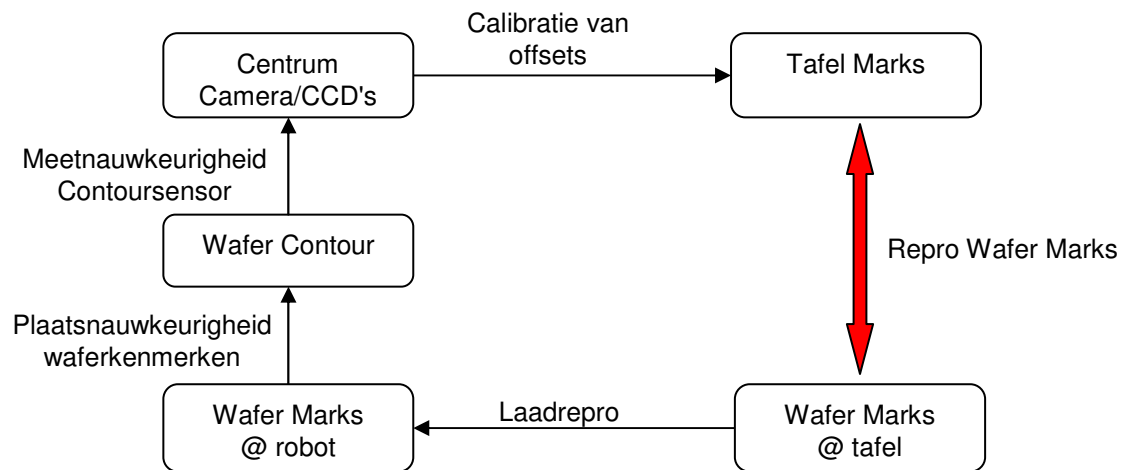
Centrum
Camera/CCD's

Calibratie van
offsets

Tafel Marks

Meetnauwkeurigheid
Contoursensor

Wafer Contour

Repro Wafer Marks

Plaatsnauwkeurigheid
waferkenmerken

Wafer Marks
@ robot

Laadrepro

Wafer Marks
@ tafel